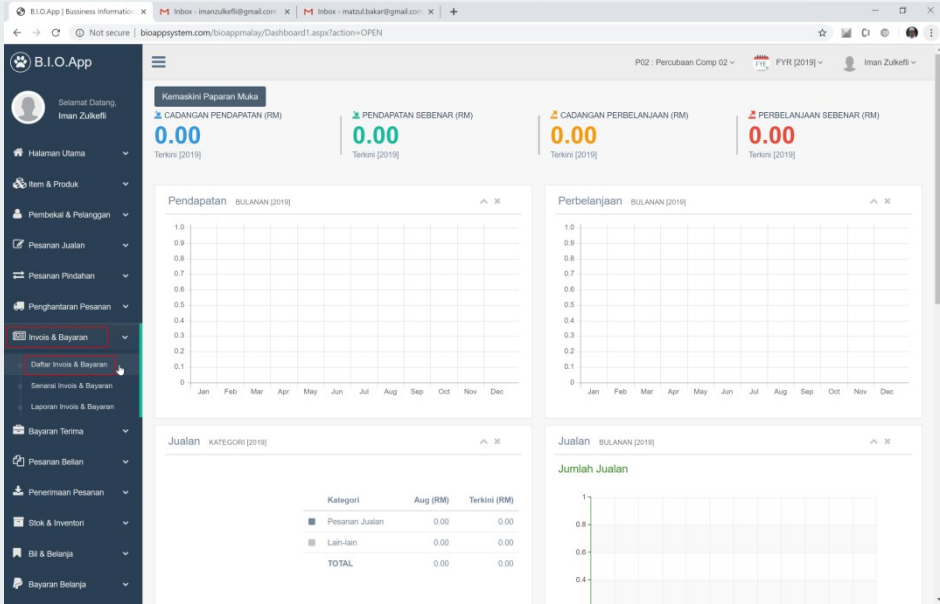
B.I.O.App | Bussiness Information ×
Inbox - imanzulkefli@gmail.com ×
Inbox - matzul.bakar@gmail.com ×
+

Not secure | bioappsystem.com/bioappmalay/Dashboard1.aspx?action=OPEN

B.I.O.App

P02 : Percubaan Comp 02
FYR [2019]
Iman Zulkefli

Selamat Datang,
Iman Zulkefli

Halaman Utama
Item & Produk
Pembekal & Pelanggan
Pesanan Jualan
Pesanan Pindahan
Penghantaran Pesanan
Invois & Bayaran
Daftar Invois & Bayaran
Senarai Invois & Bayaran
Laporan Invois & Bayaran
Bayaran Terima
Pesanan Belian
Penerimaan Pesanan
Stok & Inventori
Bil & Belanja
Bayaran Belanja

Kemaskini Paparan Muka

CADANGAN PENDAPATAN (RM)
0.00
Terkini [2019]

PENDAPATAN SEBENAR (RM)
0.00
Terkini [2019]

CADANGAN PERBELANJAAN (RM)
0.00
Terkini [2019]

PERBELANJAAN SEBENAR (RM)
0.00
Terkini [2019]

Pendapatan BULANAN [2019]

1.0
0.9
0.8
0.7
0.6
0.5
0.4
0.3
0.2
0.1
0
Jan Feb Mar Apr May Jun Jul Aug Sep Oct Nov Dec

Perbelanjaan BULANAN [2019]

1.0
0.9
0.8
0.7
0.6
0.5
0.4
0.3
0.2
0.1
0
Jan Feb Mar Apr May Jun Jul Aug Sep Oct Nov Dec

Jualan KATEGORI [2019]

| | Kategori | Aug (RM) | Terkini (RM) |
|---|---|---|---|
| | Pesanan Jualan | 0.00 | 0.00 |
| | Lain-lain | 0.00 | 0.00 |
| | TOTAL | 0.00 | 0.00 |

Jualan BULANAN [2019]

Jumlah Jualan

1
0.8
0.6
0.4